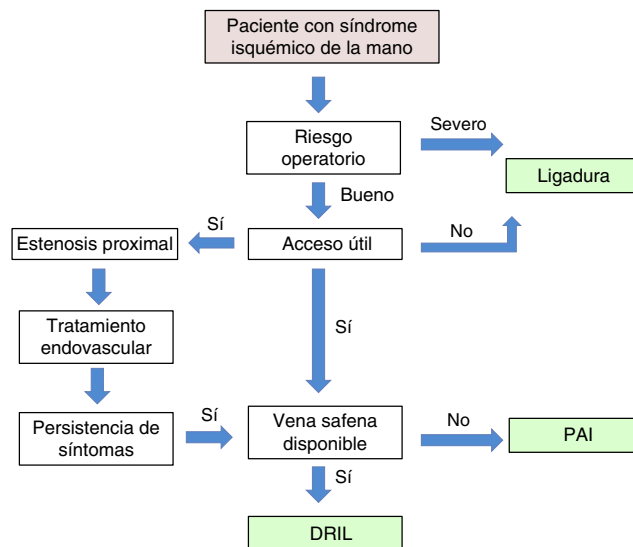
Paciente con síndrome isquémico de la mano

Riesgo operatorio

Severo

Ligadura

Bueno

Sí

Estenosis proximal

Acceso útil

No

Tratamiento endovascular

Sí

Persistencia de síntomas

Sí

Vena safena disponible

No

PAI

Sí

DRIL